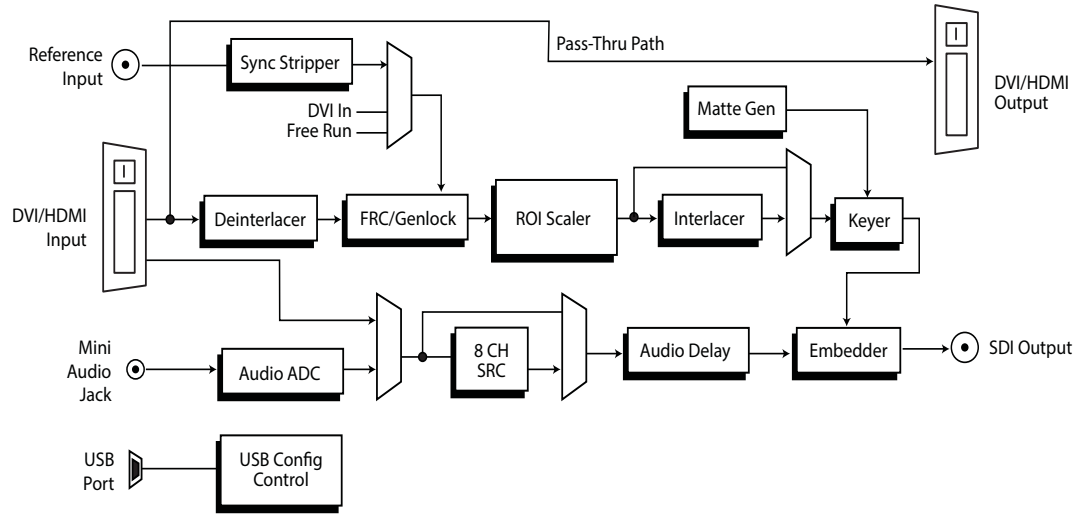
Reference Input

Sync Stripper

Pass-Thru Path

DVI/HDMI Output

DVI In
Free Run

Matte Gen

DVI/HDMI Input

Deinterlacer

FRC/Genlock

ROI Scaler

Interlacer

Keyer

Mini Audio Jack

Audio ADC

8 CH SRC

Audio Delay

Embedder

SDI Output

USB Port

USB Config Control